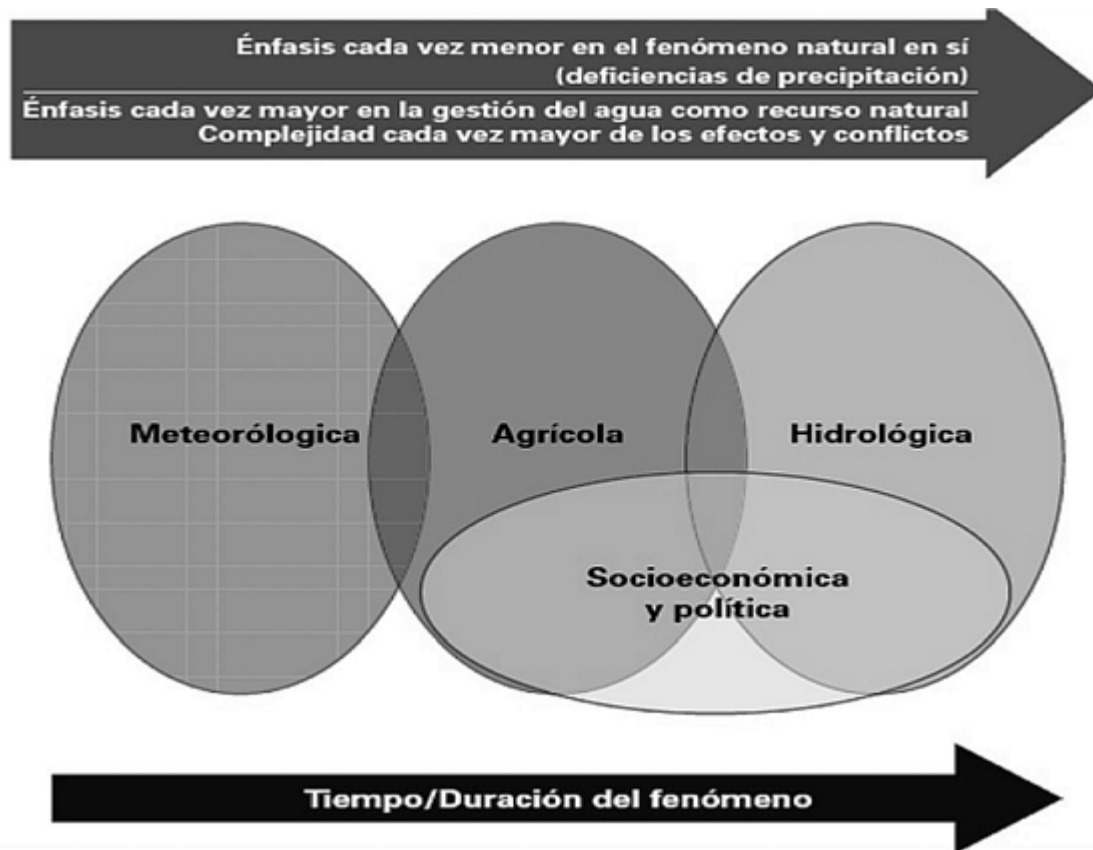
Énfasis cada vez menor en el fenómeno natural en sí (deficiencias de precipitación)

Énfasis cada vez mayor en la gestión del agua como recurso natural
Complejidad cada vez mayor de los efectos y conflictos

Meteorólogica

Agrícola

Hidrológica

Socioeconómica y política

Tiempo/Duración del fenómeno